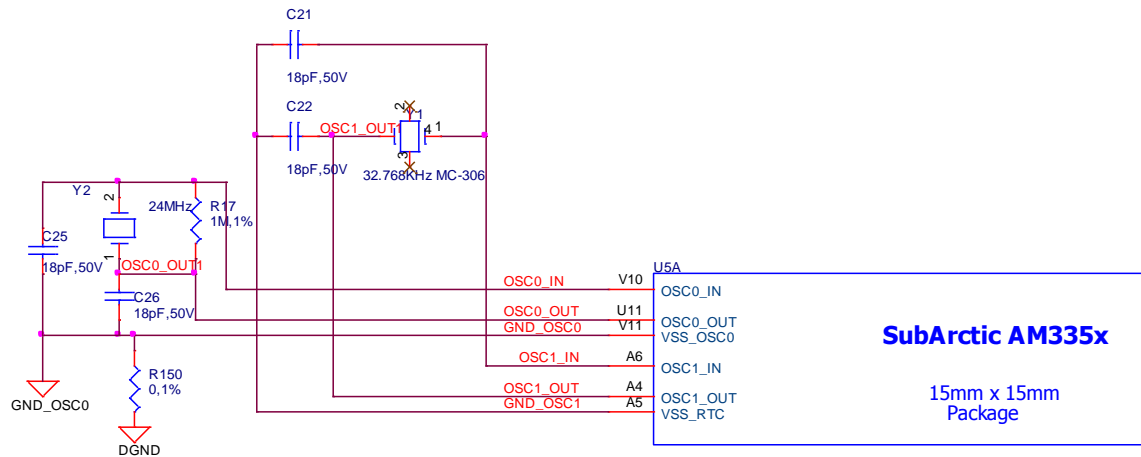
C21

18pF,50V

C22

OSC1_OUT

2

1

4 1

3

18pF,50V

32.768KHz MC-306

Y2

2

24MHz

R17

1M,1%

C25

18pF,50V

1

OSC0_OUT1

C26

18pF,50V

R150

0,1%

GND_OSC0

DGND

OSC0_IN

V10

OSC0_OUT

U11

GND_OSC0

V11

OSC1_IN

A6

OSC1_OUT

A4

GND_OSC1

A5

U5A

OSC0_IN

OSC0_OUT

VSS_OSC0

OSC1_IN

OSC1_OUT

VSS_RTC

SubArctic AM335x

15mm x 15mm
Package